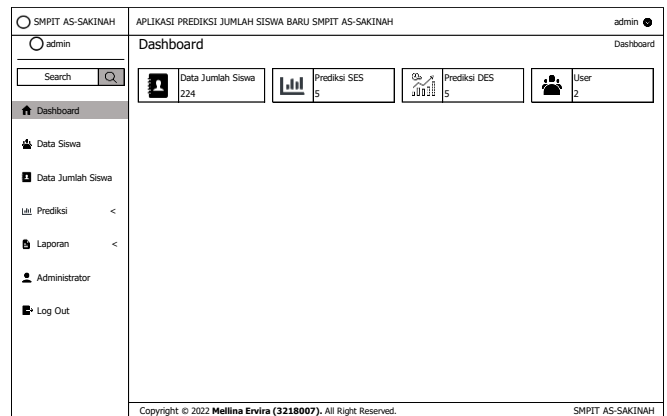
SMPIT AS-SAKINAH

APLIKASI PREDIKSI JUMLAH SISWA BARU SMPIT AS-SAKINAH

admin

admin

Dashboard

Dashboard

Search

Data Jumlah Siswa
224

Prediksi SES
5

Prediksi DES
5

User
2

Dashboard

Data Siswa

Data Jumlah Siswa

Prediksi <

Laporan <

Administrator

Log Out

Copyright © 2022 **Mellina Ervira (3218007).** All Right Reserved.

SMPIT AS-SAKINAH